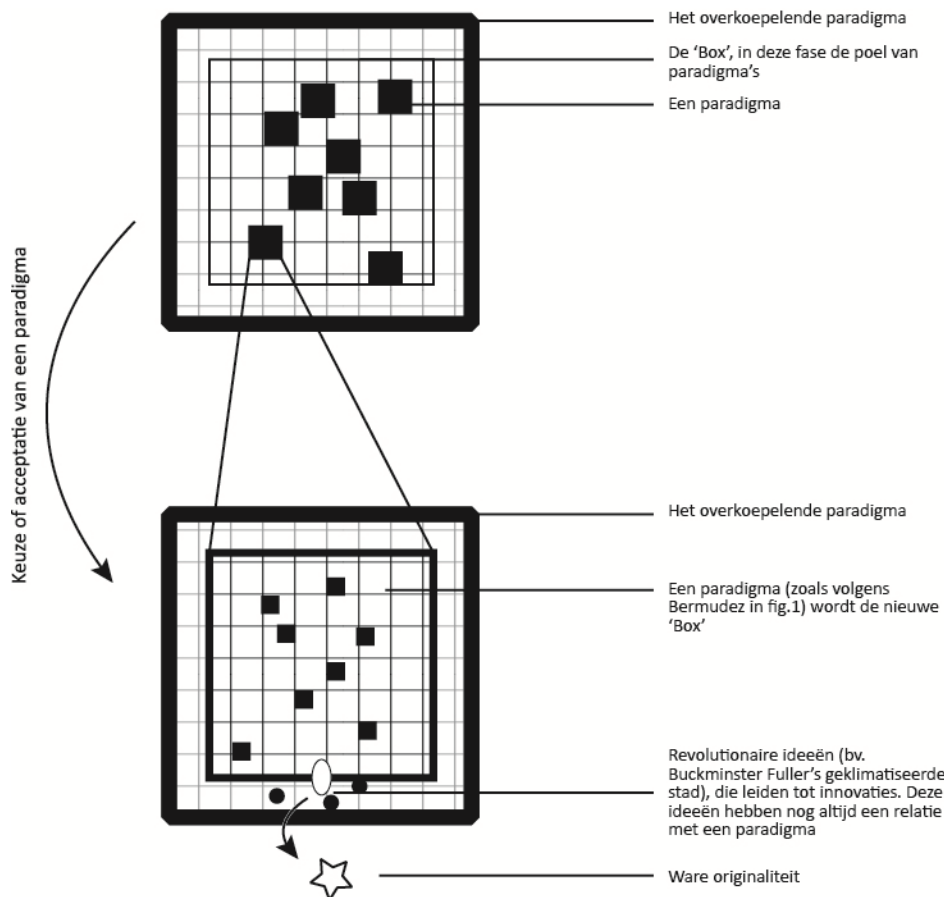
Het overkoepelende paradigma

De 'Box', in deze fase de poel van paradigma's

Een paradigma

Keuze of acceptatie van een paradigma

Het overkoepelende paradigma

Een paradigma (zoals volgens Bermudez in fig.1) wordt de nieuwe 'Box'

Revolutionaire ideeën (bv. Buckminster Fuller's geklimatiseerde stad), die leiden tot innovaties. Deze ideeën hebben nog altijd een relatie met een paradigma

Ware originaliteit